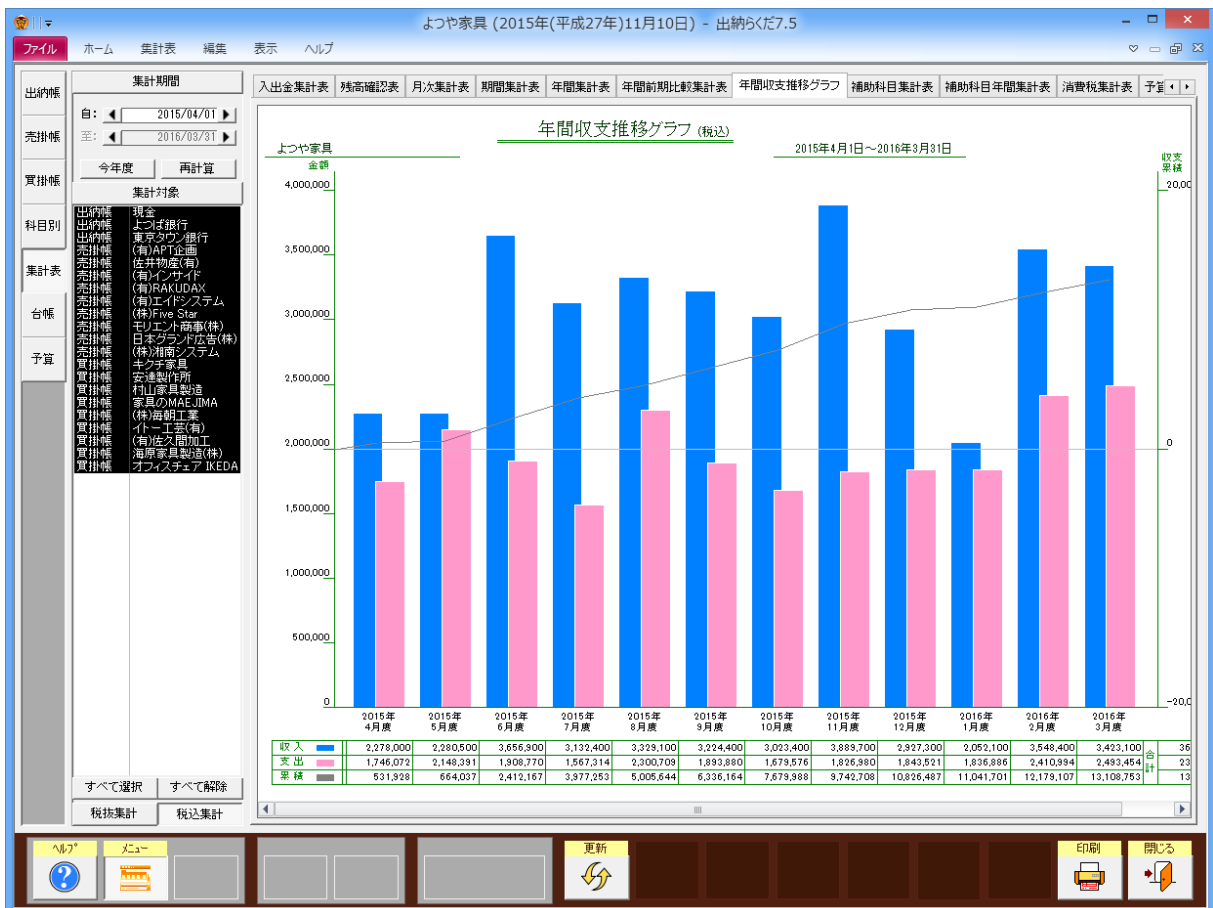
よつや家具 (2015年(平成27年)11月10日) - 出納らくだ7.5

ファイル ホーム 集計表 編集 表示 ヘルプ

出納帳
売掛帳
買掛帳
科目別
集計表
台帳
予算

集計期間
自: 2015/04/01
至: 2016/03/31
今年度 再計算
集計対象

出納帳 現金
出納帳 よつば銀行
出納帳 東京タウン銀行
売掛帳 (有)APT企画
売掛帳 佐井物産(有)
売掛帳 (有)インサイド
売掛帳 (有)RAKUDAX
売掛帳 (有)エイドシステム
売掛帳 (株)Five Star
売掛帳 モリエント商事(株)
売掛帳 日本グランド広告(株)
売掛帳 (株)湘南システム
買掛帳 キクチ家具
買掛帳 安達製作所
買掛帳 村山家具製造
買掛帳 家具のMAEJIMA
買掛帳 (株)海朝工業
買掛帳 イトー工芸(有)
買掛帳 (有)佐久間加工
買掛帳 海原家具製造(株)
買掛帳 オフィスチェア IKEDA

すべて選択 すべて解除
税抜集計 税込集計

入出金集計表 残高確認表 月次集計表 期間集計表 年間集計表 年間前期比較集計表 年間収支推移グラフ 補助科目集計表 補助科目年間集計表 消費税集計表 予算

年間収支推移グラフ (税込)
よつや家具
2015年4月1日～2016年3月31日
金額
収支累積
4,000,000
3,500,000
3,000,000
2,500,000
2,000,000
1,500,000
1,000,000
500,000
0
20,00
0
-20,0

| | 2015年4月度 | 2015年5月度 | 2015年6月度 | 2015年7月度 | 2015年8月度 | 2015年9月度 | 2015年10月度 | 2015年11月度 | 2015年12月度 | 2016年1月度 | 2016年2月度 | 2016年3月度 | 合計 |
|---|---|---|---|---|---|---|---|---|---|---|---|---|---|
| 収入 | 2,278,000 | 2,280,500 | 3,656,900 | 3,132,400 | 3,329,100 | 3,224,400 | 3,023,400 | 3,889,700 | 2,927,300 | 2,052,100 | 3,548,400 | 3,423,100 | 36 |
| 支出 | 1,746,072 | 2,148,391 | 1,908,770 | 1,567,314 | 2,300,709 | 1,893,880 | 1,679,576 | 1,826,980 | 1,843,521 | 1,836,886 | 2,410,994 | 2,493,454 | 23 |
| 累積 | 531,928 | 664,037 | 2,412,167 | 3,977,253 | 5,005,644 | 6,336,164 | 7,679,988 | 9,742,708 | 10,826,487 | 11,041,701 | 12,179,107 | 13,108,753 | 13 |

ヘルプ メニュー 更新 印刷 閉じる